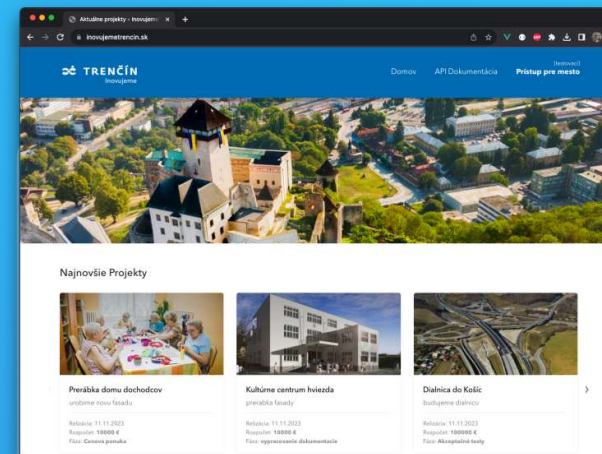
Aktuálne projekty - Inovujeme ×

inovujemetrencin.sk

TRENČÍN
inovujeme

Domov API Dokumentácia (testovací) Prístup pre mesto

Najnovšie Projekty

Prerábka domu dochodcov
urobime novu fasadu
Relácia: 11.11.2023
Rozpočet: 100000 €
Fáza: Cenová ponuka

Kultúrne centrum hviezda
prerabka fasady
Relácia: 11.11.2023
Rozpočet: 100000 €
Fáza: vypracovanie dokumentácie

Dialnica do Košíc
budujeme dialnicu
Relácia: 11.11.2023
Rozpočet: 100000 €
Fáza: Akceptačné testy